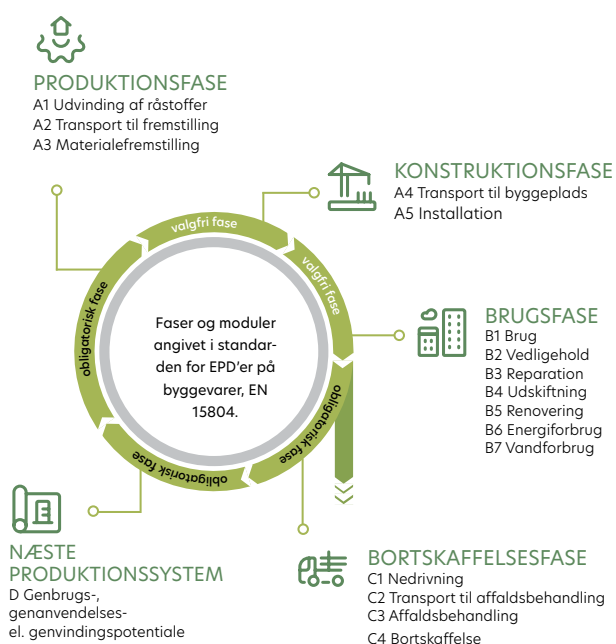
PRODUKTIONSFASE
A1 Udvinding af råstoffer
A2 Transport til fremstilling
A3 Materialefremstilling

KONSTRUKTIONSFASE
A4 Transport til byggeplads
A5 Installation

valgfri fase

valgfri fase

obligatorisk fase

Faser og moduler angivet i standarden for EPD'er på byggevarer, EN 15804.

BRUGSFASE
B1 Brug
B2 Vedligehold
B3 Reparation
B4 Udskiftning
B5 Renovering
B6 Energiforbrug
B7 Vandforbrug

obligatorisk fase

obligatorisk fase

obligatorisk fase

NÆSTE PRODUKTIONSSYSTEM
D Genbrugs-, genanvendelses- el. genvindingspotentiale

BORTSKAFFELSESFASE
C1 Nedrivning
C2 Transport til affaldsbehandling
C3 Affaldsbehandling
C4 Bortskaffelse